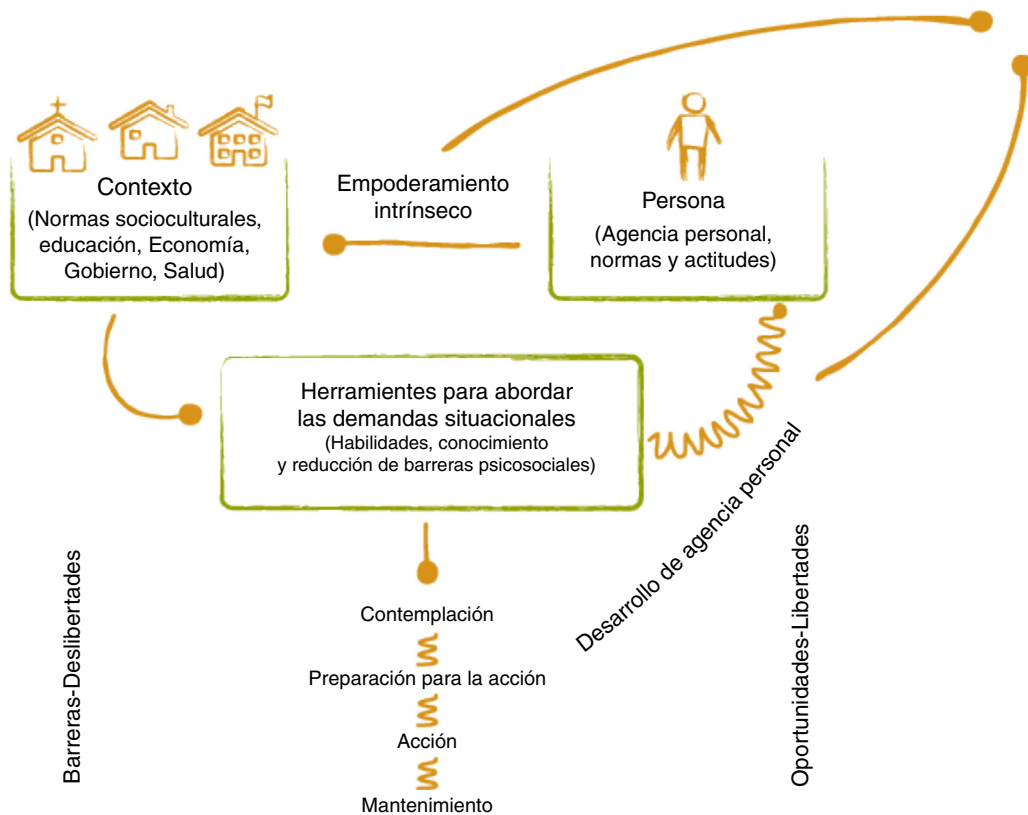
Contexto
(Normas socioculturales, educación, Economía, Gobierno, Salud)

Empoderamiento intrínseco

Persona
(Agencia personal, normas y actitudes)

Herramientes para abordar las demandas situacionales
(Habilidades, conocimiento y reducción de barreras psicosociales)

Desarrollo de agencia personal

Barreras-Deslibertades

Oportunidades-Libertades

Contemplación

Preparación para la acción

Acción

Mantenimiento